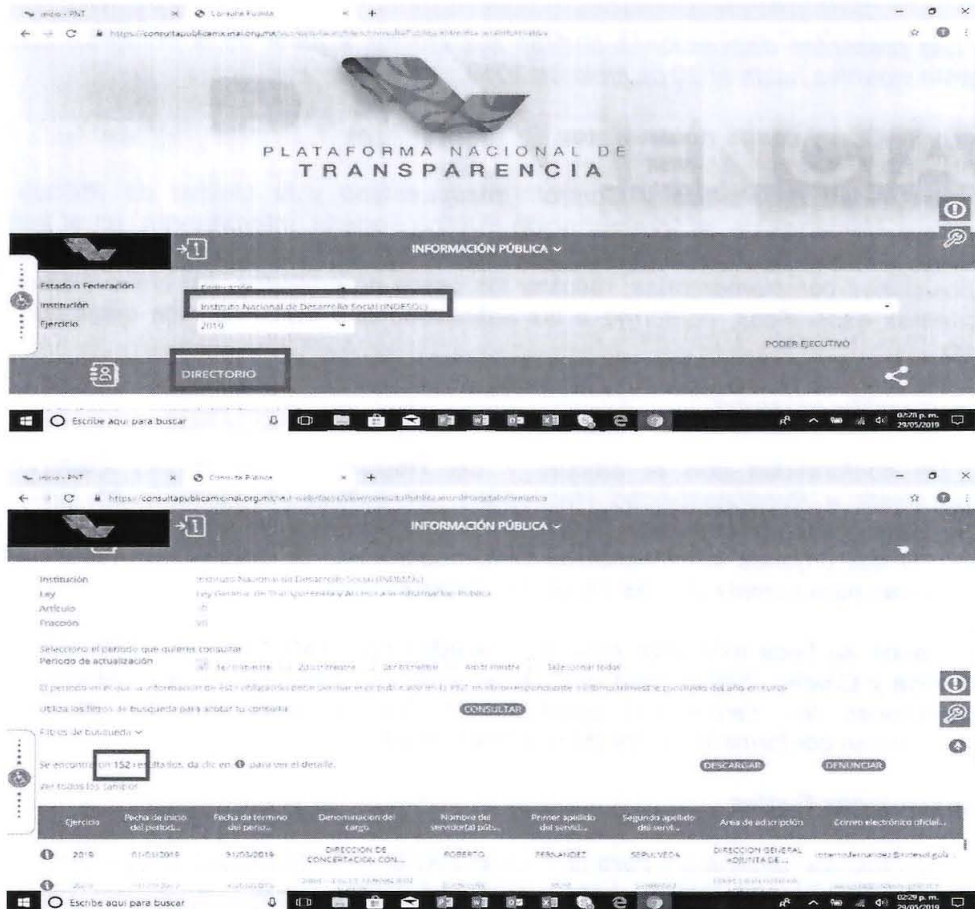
Inicio - PNT
Consulta Pública
https://consultapublicamx.inai.org.mx/

PLATAFORMA NACIONAL DE
TRANSPARENCIA

INFORMACIÓN PÚBLICA

Estado o Federación
Federación
Institución
Instituto Nacional de Desarrollo Social (INDESOL)
Ejercicio
2019
PODER EJECUTIVO

DIRECTORIO

Escribe aquí para buscar
02:29 p. m.
29/05/2019

Inicio - PNT
Consulta Pública
https://consultapublicamx.inai.org.mx/vut-web/faces/view/consultaPublica.xhtml#obligaciones

INFORMACIÓN PÚBLICA

Institución
Instituto Nacional de Desarrollo Social (INDESOL)
Ley
Ley General de Transparencia y Acceso a la Información Pública
Artículo
70
Fracción
VII

Selecciona el periodo que quieres consultar
Periodo de actualización
1er trimestre
2do trimestre
3er trimestre
4to trimestre
Seleccionar todos

El periodo en el que la información de esta obligación debe permanecer publicado en la PNT es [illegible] último trimestre concluido del año en curso

Utiliza los filtros de búsqueda para acotar tu consulta
CONSULTAR

Filtros de búsqueda

Se encontraron 152 resultados, da clic en para ver el detalle.
Ver todos los campos
DESCARGAR
DENUNCIAR

| Ejercicio | Fecha de inicio del period... | Fecha de termino del perio... | Denominación del cargo | Nombre del servidor(a) púb... | Primer apellido del servid... | Segundo apellido del servid... | Área de adscripción | Correo electrónico oficial... |
|---|---|---|---|---|---|---|---|---|
| 2019 | 01/01/2019 | 31/03/2019 | DIRECCION DE CONCERTACION CON... | ROBERTO | FERNANDEZ | SEPULVEDA | DIRECCION GENERAL ADJUNTA DE... | roberto.fernandez@indesol.gob... |
| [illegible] | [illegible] | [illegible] | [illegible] | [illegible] | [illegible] | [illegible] | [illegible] | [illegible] |

Escribe aquí para buscar
02:29 p. m.
29/05/2019